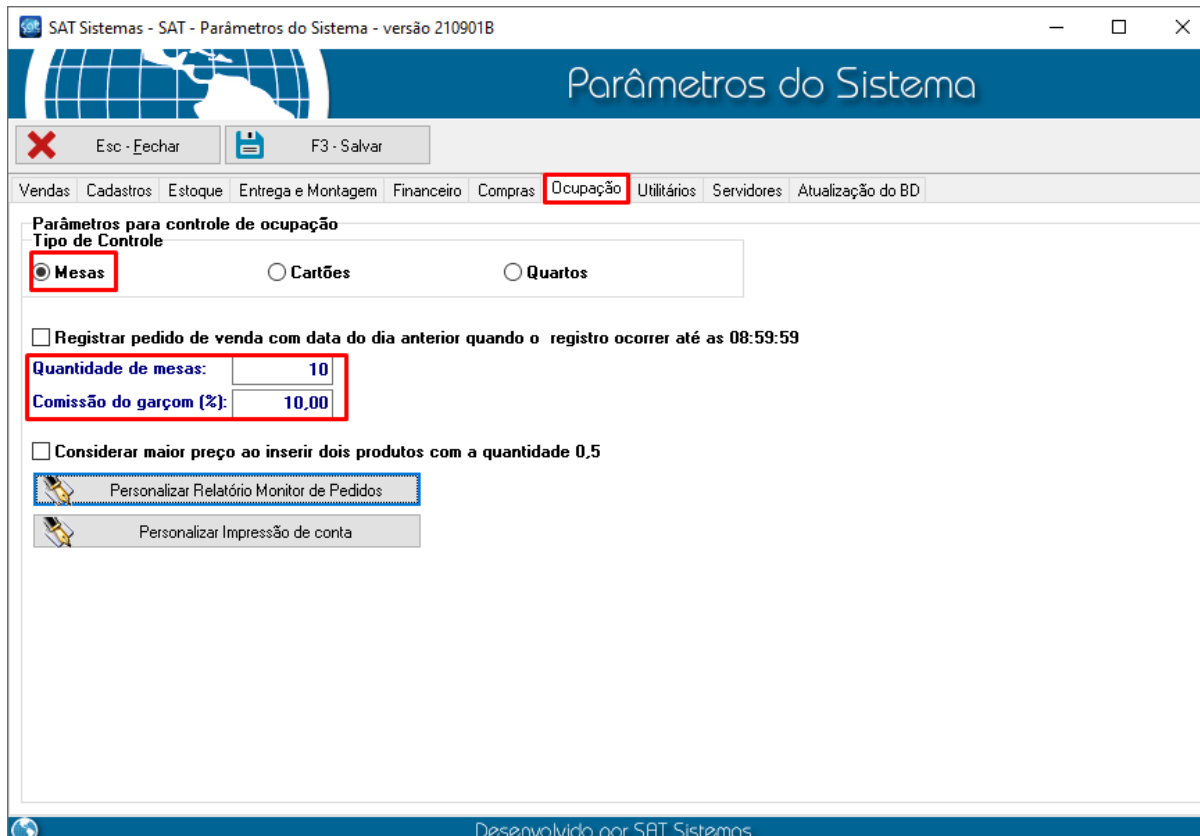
SAT Sistemas - SAT - Parâmetros do Sistema - versão 210901B

Parâmetros do Sistema

Esc - Fechar
F3 - Salvar

Vendas | Cadastros | Estoque | Entrega e Montagem | Financeiro | Compras | Ocupação | Utilitários | Servidores | Atualização do BD

Parâmetros para controle de ocupação
Tipo de Controle
Mesas
Cartões
Quartos

Registrar pedido de venda com data do dia anterior quando o registro ocorrer até as 08:59:59

Quantidade de mesas: 10
Comissão do garçom (%): 10,00

Considerar maior preço ao inserir dois produtos com a quantidade 0,5

Personalizar Relatório Monitor de Pedidos
Personalizar Impressão de conta

Desenvolvido por SAT Sistemas